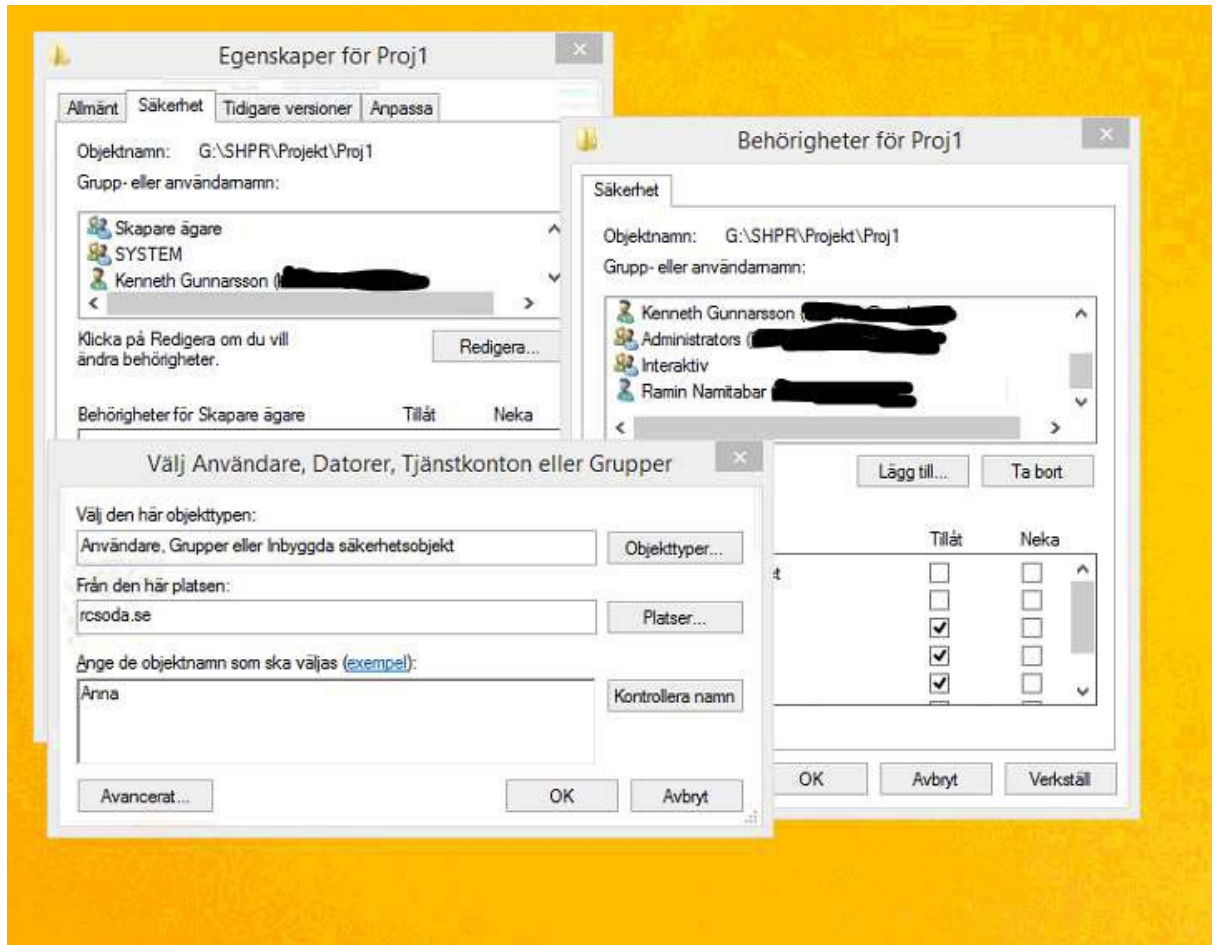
Egenskaper för Proj1

Allmänt | Säkerhet | Tidigare versioner | Anpassa

Objektnamn: G:\SHPR\Projekt\Proj1

Grupp- eller användarnamn:

Skapare ägare
SYSTEM
Kenneth Gunnarsson ([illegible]

Klicka på Redigera om du vill ändra behörigheter.

Redigera...

Behörigheter för Skapare ägare | Tillåt | Neka

Behörigheter för Proj1

Säkerhet

Objektnamn: G:\SHPR\Projekt\Proj1

Grupp- eller användarnamn:

Kenneth Gunnarsson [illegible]
Administrators ([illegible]
Interaktiv
Ramin Namitabar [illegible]

Lägg till... | Ta bort

Tillåt | Neka

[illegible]t

OK | Avbryt | Verkställ

Välj Användare, Datorer, Tjänstkonton eller Grupper

Välj den här objekttypen:

Användare, Grupper eller Inbyggda säkerhetsobjekt

Objekttyper...

Från den här platsen:

rcsoda.se

Platser...

Ange de objektnamn som ska väljas (exempel):

Anna

Kontrollera namn

Avancerat... | OK | Avbryt